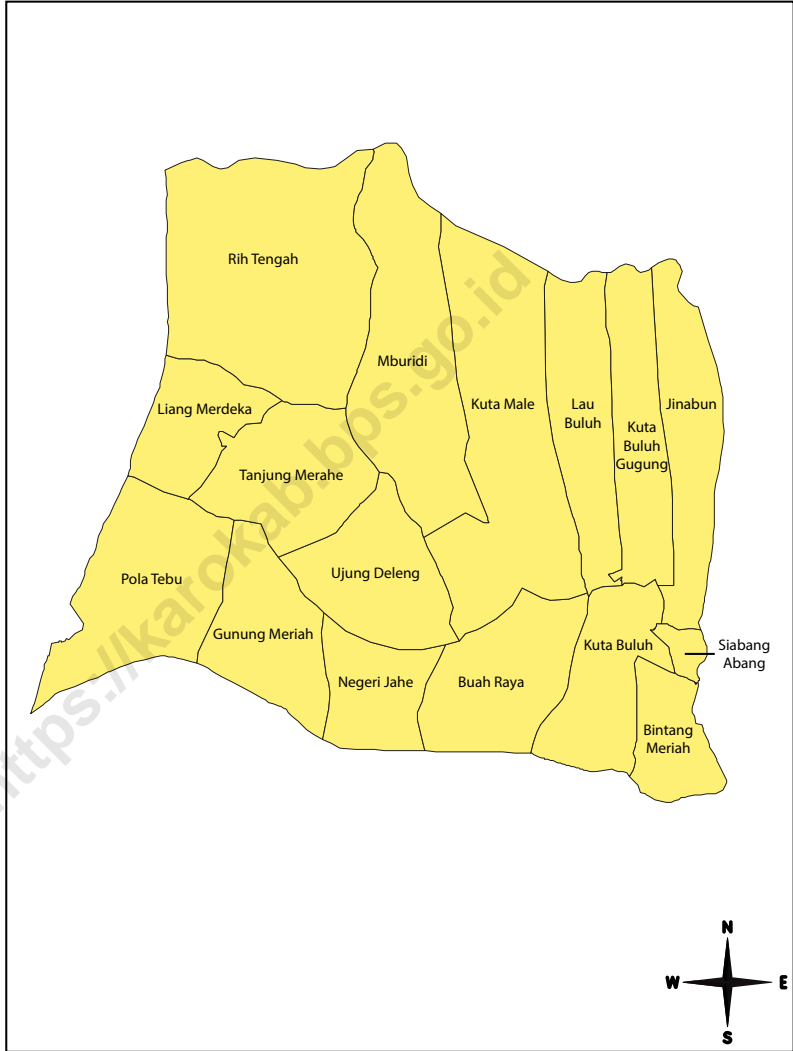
Rih Tengah

Mburidi

Kuta Male

Lau Buluh

Kuta Buluh Gugung

Jinabun

Liang Merdeka

Tanjung Merahe

Ujung Deleng

Pola Tebu

Gunung Meriah

Negeri Jahe

Buah Raya

Kuta Buluh

Siabang Abang

Bintang Meriah

https://karokab.bps.go.id

N
W E
S